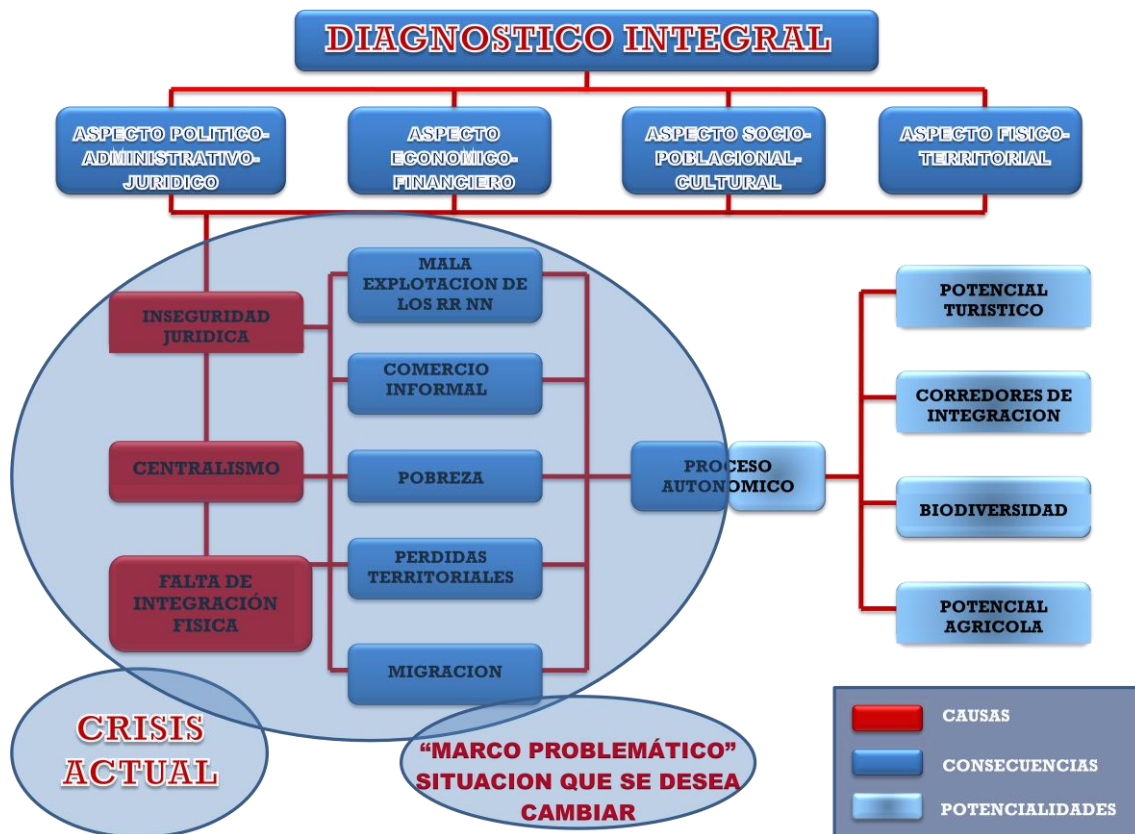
DIAGNOSTICO INTEGRAL

ASPECTO POLITICO-ADMINISTRATIVO-JURIDICO

ASPECTO ECONOMICO-FINANCIERO

ASPECTO SOCIO-POBLACIONAL-CULTURAL

ASPECTO FISICO-TERRITORIAL

INSEGURIDAD JURIDICA

CENTRALISMO

FALTA DE INTEGRACIÓN FISICA

MALA EXPLOTACION DE LOS RR NN

COMERCIO INFORMAL

POBREZA

PERDIDAS TERRITORIALES

MIGRACION

PROCESO AUTONOMICO

POTENCIAL TURISTICO

CORREDORES DE INTEGRACION

BIODIVERSIDAD

POTENCIAL AGRICOLA

CRISIS ACTUAL

“MARCO PROBLEMÁTICO” SITUACION QUE SE DESEA CAMBIAR

CAUSAS

CONSECUENCIAS

POTENCIALIDADES